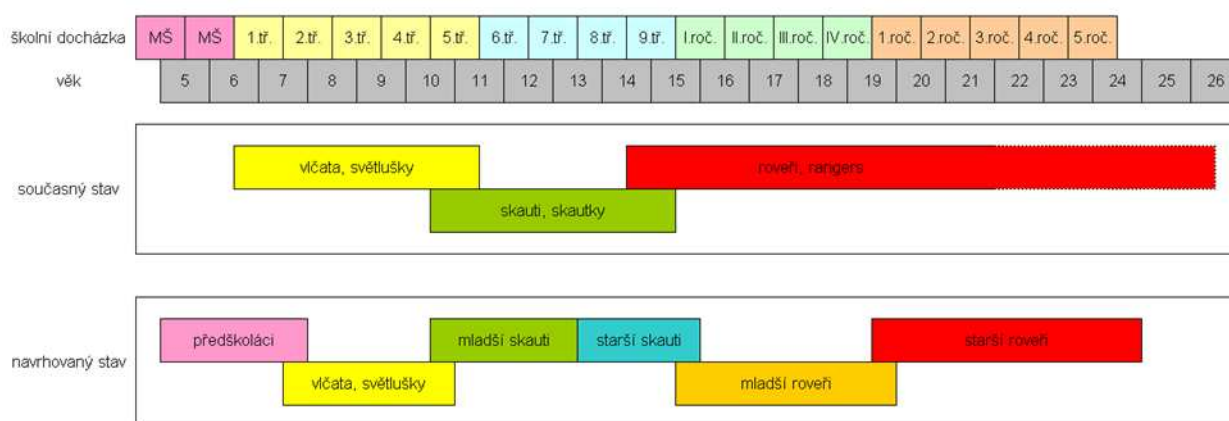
| školní docházka | MŠ | MŠ | 1.tř. | 2.tř. | 3.tř. | 4.tř. | 5.tř. | 6.tř. | 7.tř. | 8.tř. | 9.tř. | I.roč. | II.roč. | III.roč. | IV.roč. | 1.roč. | 2.roč. | 3.roč. | 4.roč. | 5.roč. |
|---|---|---|---|---|---|---|---|---|---|---|---|---|---|---|---|---|---|---|---|---|
| věk | 5 | 6 | 7 | 8 | 9 | 10 | 11 | 12 | 13 | 14 | 15 | 16 | 17 | 18 | 19 | 20 | 21 | 22 | 23 | 24 | 25 | 26 |

současný stav

vlčata, světlušky

roveři, rangers

skauti, skautky

navrhovaný stav

předškoláci

mladší skauti

starší skauti

starší roveři

vlčata, světlušky

mladší roveři